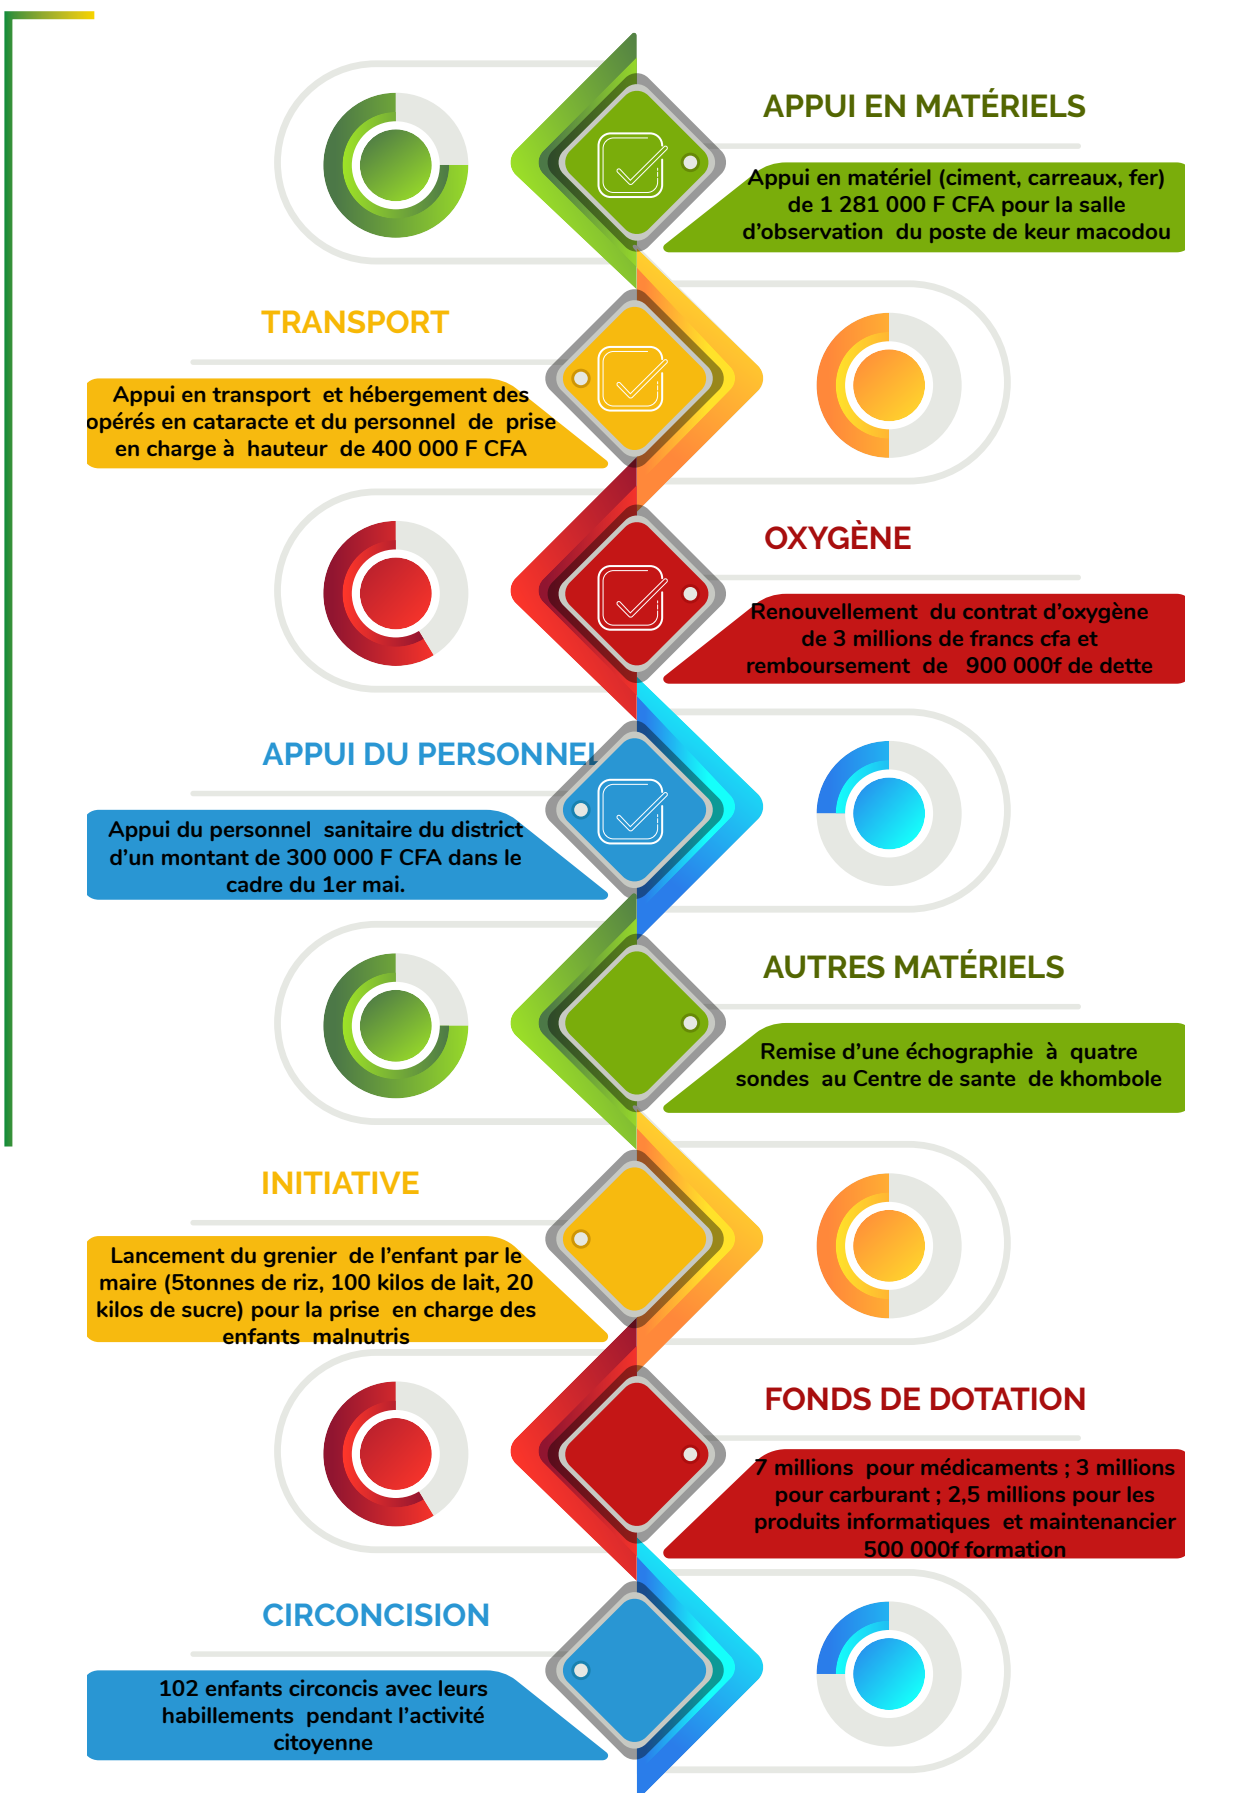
APPUI EN MATÉRIELS

Appui en matériel (ciment, carreaux, fer) de 1 281 000 F CFA pour la salle d'observation du poste de keur macodou

TRANSPORT

Appui en transport et hébergement des opérés en cataracte et du personnel de prise en charge à hauteur de 400 000 F CFA

OXYGÈNE

Renouvellement du contrat d'oxygène de 3 millions de francs cfa et remboursement de 900 000f de dette

APPUI DU PERSONNEL

Appui du personnel sanitaire du district d'un montant de 300 000 F CFA dans le cadre du 1er mai.

AUTRES MATÉRIELS

Remise d'une échographie à quatre sondes au Centre de sante de khombole

INITIATIVE

Lancement du grenier de l'enfant par le maire (5tonnes de riz, 100 kilos de lait, 20 kilos de sucre) pour la prise en charge des enfants malnutris

FONDS DE DOTATION

7 millions pour médicaments ; 3 millions pour carburant ; 2,5 millions pour les produits informatiques et maintenancier 500 000f formation

CIRCONCISION

102 enfants circoncis avec leurs habillements pendant l'activité citoyenne